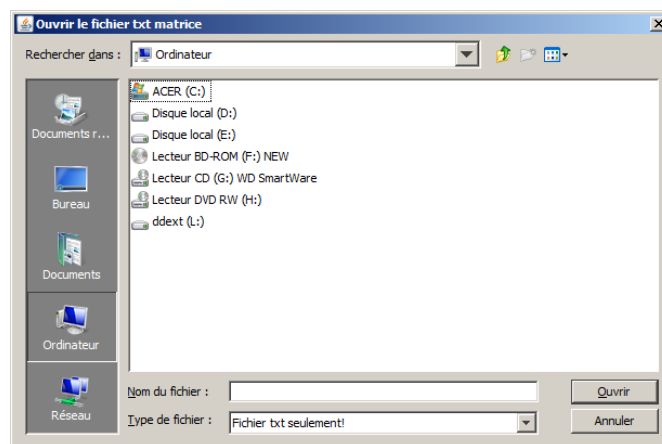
Ouvrir le fichier txt matrice

Rechercher dans : Ordinateur

Documents r...
Bureau
Documents
Ordinateur
Réseau

ACER (C:)
Disque local (D:)
Disque local (E:)
Lecteur BD-ROM (F:) NEW
Lecteur CD (G:) WD SmartWare
Lecteur DVD RW (H:)
ddext (L:)

Nom du fichier :
Type de fichier : Fichier txt seulement!

Ouvrir
Annuler